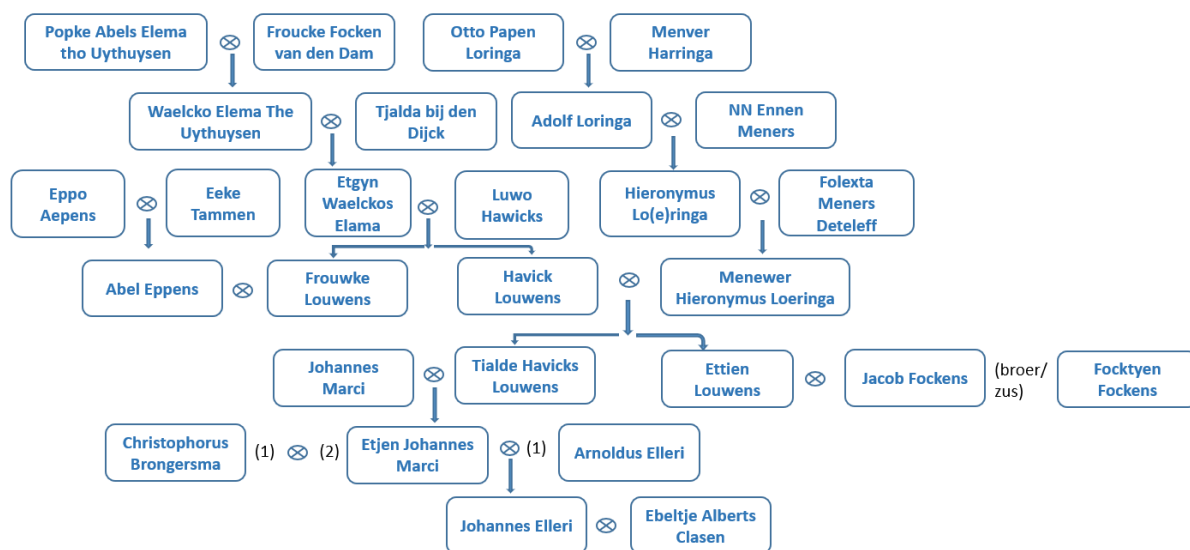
Popke Abels Elema tho Uythuysen ⊗ Froucke Focken van den Dam

Otto Papen Loringa ⊗ Menver Harringa

Waelcko Elema The Uythuysen ⊗ Tjalda bij den Dijck

Adolf Loringa ⊗ NN Ennen Meners

Eppo Aepens ⊗ Eeke Tammen

Etgyn Waelckos Elama ⊗ Luwo Hawicks

Hieronymus Lo(e)ringa ⊗ Folexta Meners Deteleff

Abel Eppens ⊗ Frouwke Louwens

Havick Louwens ⊗ Menewer Hieronymus Loeringa

Johannes Marci ⊗ Tialde Havicks Louwens

Ettien Louwens ⊗ Jacob Fockens (broer/ zus) Focktyen Fockens

Christophorus Brongersma (1) ⊗ (2) Etjen Johannes Marci ⊗ (1) Arnoldus Elleri

Johannes Elleri ⊗ Ebeltje Alberts Clasen